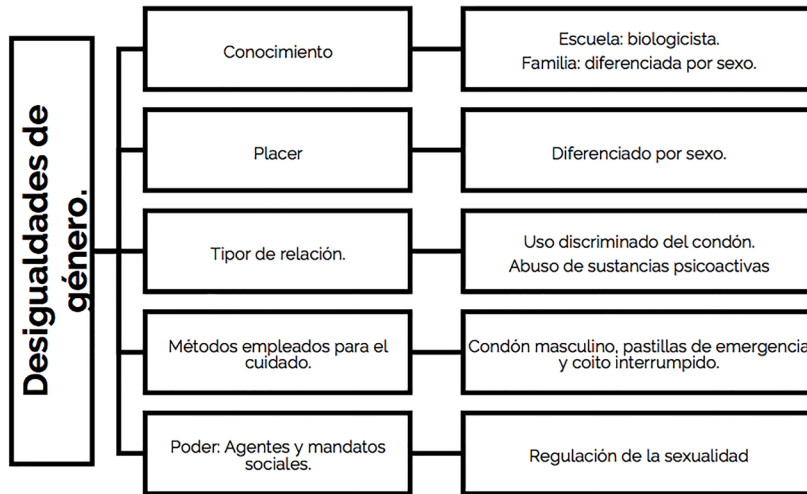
Desigualdades de género.

Conocimiento

Escuela: biologicista.
Familia: diferenciada por sexo.

Placer

Diferenciado por sexo.

Tipor de relación.

Uso discriminado del condón.
Abuso de sustancias psicoactivas

Métodos empleados para el cuidado.

Condón masculino, pastillas de emergencia y coito interrumpido.

Poder: Agentes y mandatos sociales.

Regulación de la sexualidad